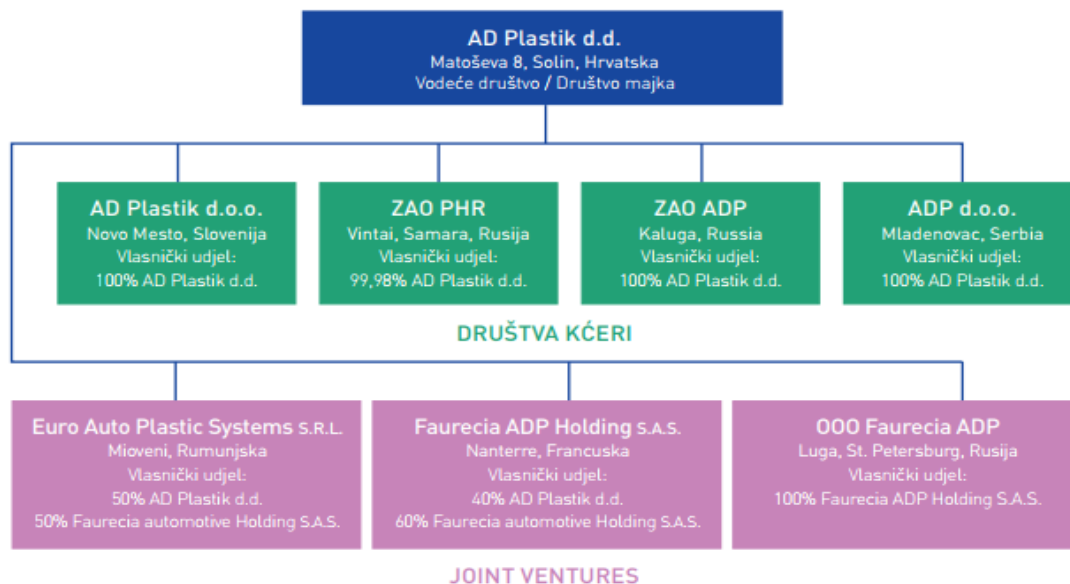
AD Plastik d.d.
Matoševa 8, Solin, Hrvatska
Vodeće društvo / Društvo majka

AD Plastik d.o.o.
Novo Mesto, Slovenija
Vlasnički udjel:
100% AD Plastik d.d.

ZAO PHR
Vintai, Samara, Rusija
Vlasnički udjel:
99,98% AD Plastik d.d.

ZAO ADP
Kaluga, Russia
Vlasnički udjel:
100% AD Plastik d.d.

ADP d.o.o.
Mladenovac, Serbia
Vlasnički udjel:
100% AD Plastik d.d.

DRUŠTVA KĆERI

Euro Auto Plastic Systems S.R.L.
Mioveni, Rumunjska
Vlasnički udjel:
50% AD Plastik d.d.
50% Faurecia automotive Holding S.A.S.

Faurecia ADP Holding S.A.S.
Nanterre, Francuska
Vlasnički udjel:
40% AD Plastik d.d.
60% Faurecia automotive Holding S.A.S.

OOO Faurecia ADP
Luga, St. Petersburg, Rusija
Vlasnički udjel:
100% Faurecia ADP Holding S.A.S.

JOINT VENTURES